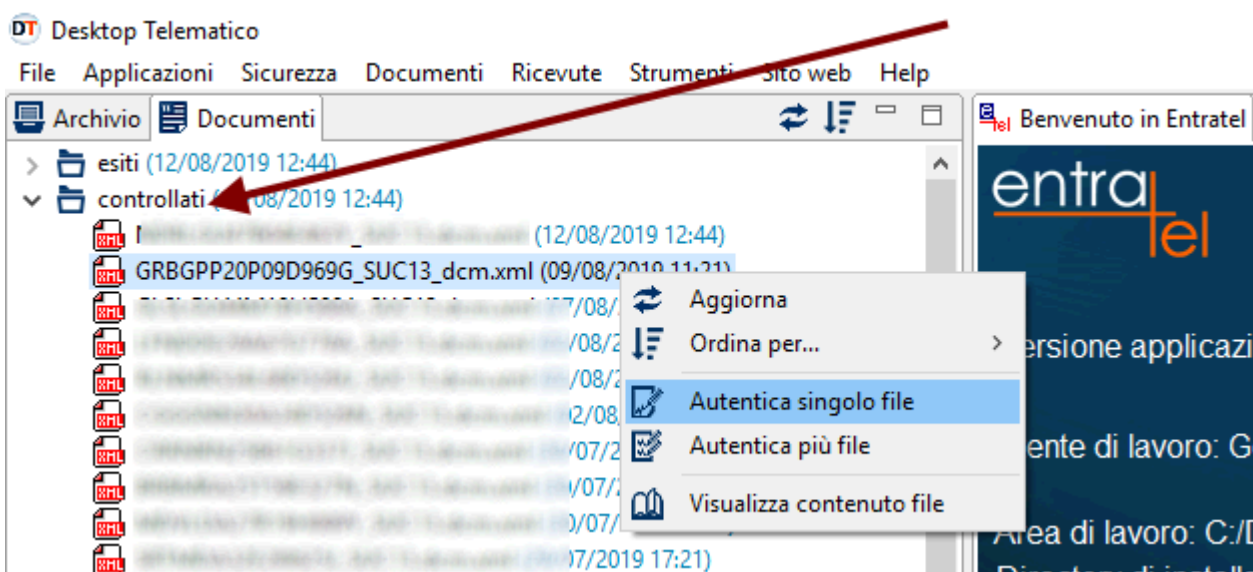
DT Desktop Telematico

File Applicazioni Sicurezza Documenti Ricevute Strumenti Sito web Help

Archivio Documenti

esiti (12/08/2019 12:44)
controllati ([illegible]08/2019 12:44)
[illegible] (12/08/2019 12:44)
GRBGPP20P09D969G_SUC13_dcm.xml (09/08/2019 11:21)
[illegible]07/08/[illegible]
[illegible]/08/2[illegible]
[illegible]/08/2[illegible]
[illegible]2/08/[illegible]
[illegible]/07/2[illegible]
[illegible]/07/2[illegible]
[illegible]0/07/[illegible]
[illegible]07/2019 17:21)

Aggiorna
Ordina per...
Autentica singolo file
Autentica più file
Visualizza contenuto file

Benvenuto in Entratel

entratel

ersione applicazi

ente di lavoro: G

Area di lavoro: C:/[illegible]